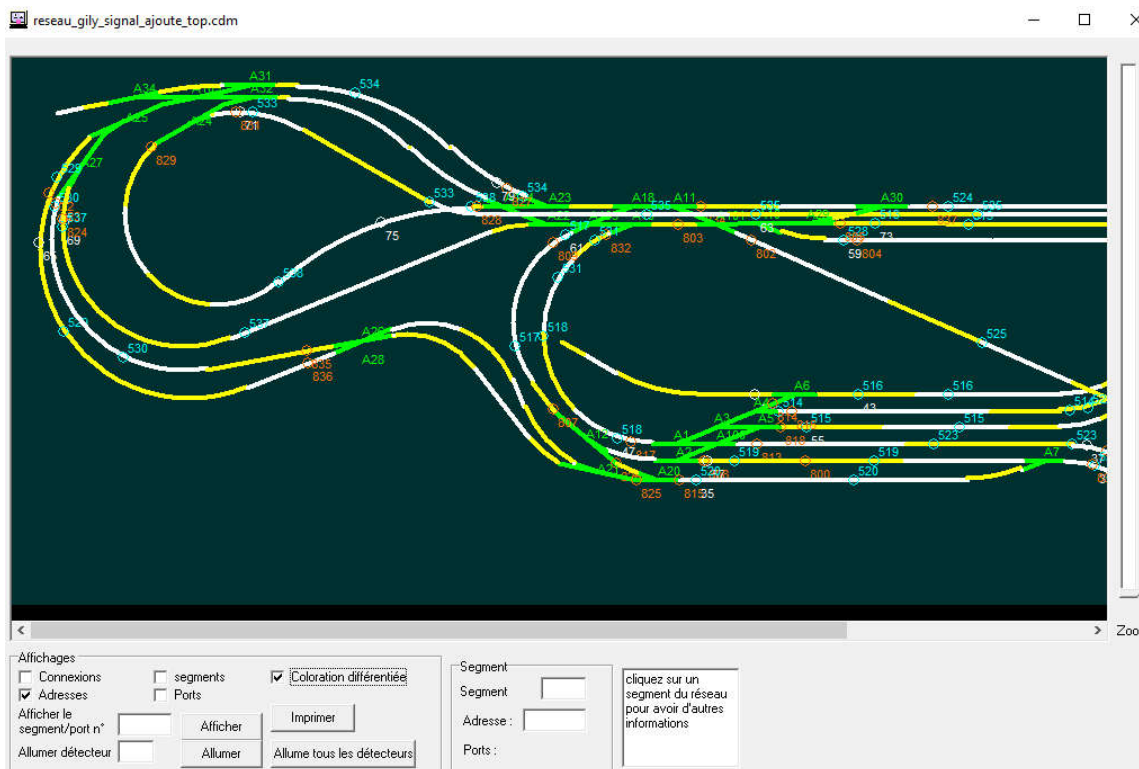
reseau_gily_signal_ajoute_top.cdm

A31
A34
A32
534
533
A25
A24
821
829
A27
529
530
537
824
69
6
533
534
A23
A18
A11
A30
524
526
528
A22
535
803
801
516
527
513
75
828
832
809
61
63
802
528
73
59804
538
531
537
A26
A28
835
836
518
517
525
530
A6
516
516
43
514
A4
A5
515
515
514
523
523
518
A3
818
55
A12
A1
A14
807
817
A2
519
813
519
A21
A20
520
800
520
A7
825
815
35
<
>
Zoo
Affichages
Connexions
segments
Coloration différentiée
Adresses
Ports
Afficher le segment/port n°
Afficher
Imprimer
Allumer détecteur
Allumer
Allume tous les détecteurs
Segment
Segment
Adresse :
Ports :
cliquez sur un segment du réseau pour avoir d'autres informations